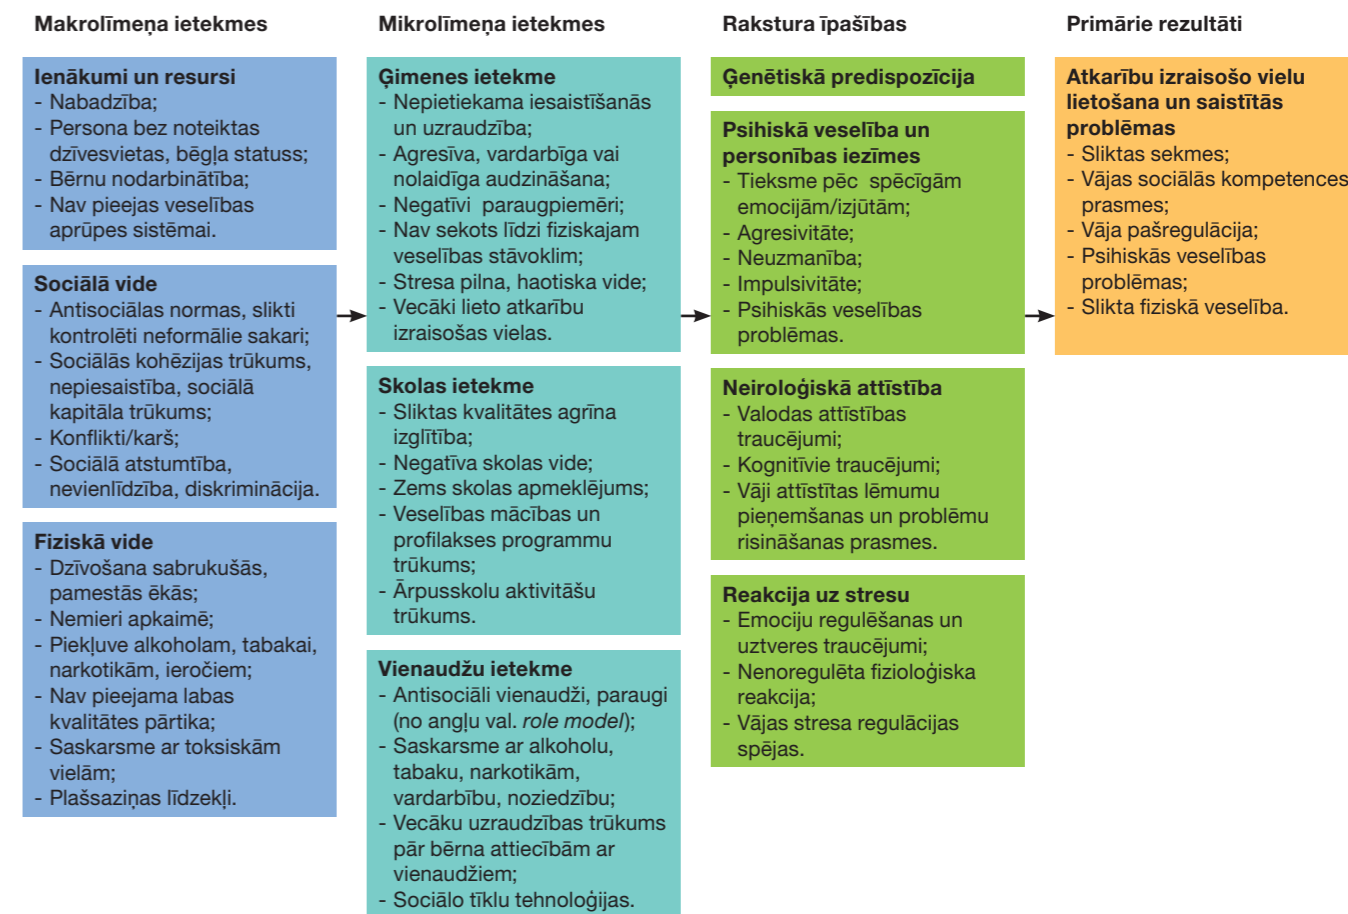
Makrolīmeņa ietekmes

Ienākumi un resursi
- Nabadzība;
- Persona bez noteiktas dzīvesvietas, bēgļa statuss;
- Bērnu nodarbinātība;
- Nav pieejas veselības aprūpes sistēmai.

Sociālā vide
- Antisociālas normas, slikti kontrolēti neformālie sakari;
- Sociālās kohēzijas trūkums, nepiesaistība, sociālā kapitāla trūkums;
- Konflikti/karš;
- Sociālā atstumtība, nevienlīdzība, diskriminācija.

Fiziskā vide
- Dzīvošana sabrukušās, pamestās ēkās;
- Nemieri apkaimē;
- Piekļuve alkoholam, tabakai, narkotikām, ieročiem;
- Nav pieejama labas kvalitātes pārtika;
- Saskarsme ar toksiskām vielām;
- Plašsaziņas līdzekļi.

Mikrolīmeņa ietekmes

Ģimenes ietekme
- Nepietiekama iesaistīšanās un uzraudzība;
- Agresīva, vardarbīga vai nolaidīga audzināšana;
- Negatīvi paraugpiemēri;
- Nav sekots līdzi fiziskajam veselības stāvoklim;
- Stresa pilna, haotiska vide;
- Vecāki lieto atkarību izraisošas vielas.

Skolas ietekme
- Sliktas kvalitātes agrīna izglītība;
- Negatīva skolas vide;
- Zems skolas apmeklējums;
- Veselības mācības un profilakses programmu trūkums;
- Ārpusskolu aktivitāšu trūkums.

Vienaudžu ietekme
- Antisociāli vienaudži, paraugi (no angļu val. role model);
- Saskarsme ar alkoholu, tabaku, narkotikām, vardarbību, noziedzību;
- Vecāku uzraudzības trūkums pār bērna attiecībām ar vienaudžiem;
- Sociālo tīklu tehnoloģijas.

Rakstura īpašības

Ģenētiskā predispozīcija

Psihiskā veselība un personības iezīmes
- Tieksme pēc spēcīgām emocijām/izjūtām;
- Agresivitāte;
- Neuzmanība;
- Impulsivitāte;
- Psihiskās veselības problēmas.

Neiroloģiskā attīstība
- Valodas attīstības traucējumi;
- Kognitīvie traucējumi;
- Vāji attīstītas lēmumu pieņemšanas un problēmu risināšanas prasmes.

Reakcija uz stresu
- Emociju regulēšanas un uztveres traucējumi;
- Nenoregulēta fizioloģiska reakcija;
- Vājas stresa regulācijas spējas.

Primārie rezultāti

Atkarību izraisošo vielu lietošana un saistītās problēmas
- Sliktas sekmes;
- Vājas sociālās kompetences prasmes;
- Vāja pašregulācija;
- Psihiskās veselības problēmas;
- Slikta fiziskā veselība.